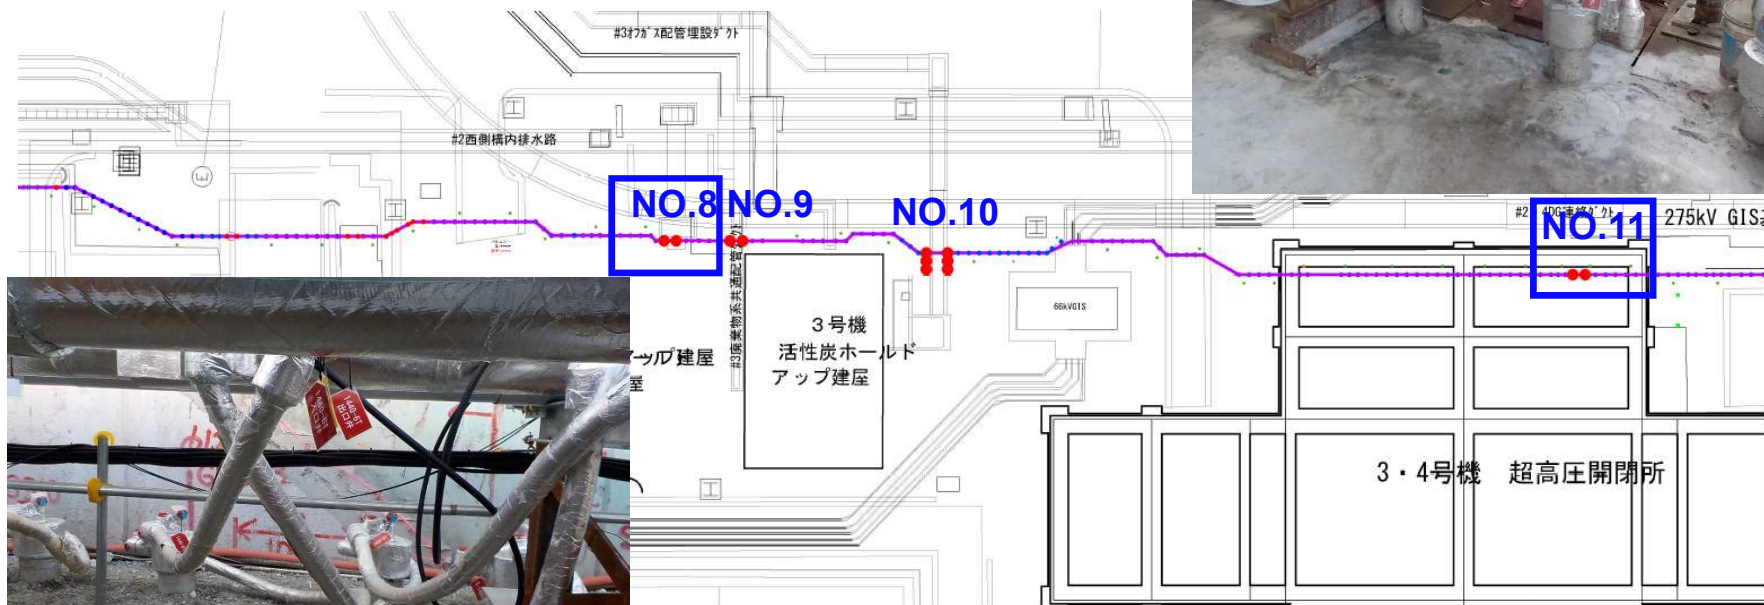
#3オフガス配管埋設ダクト

#2西側構内排水路

NO.8 NO.9

NO.10

#2 4DG連絡ダクト

NO.11

275kV GIS

#3廃棄物系共通配管ダクト

3号機
活性炭ホールド
アップ建屋

ップ建屋
室

66kVGIS

3・4号機　超高圧開閉所